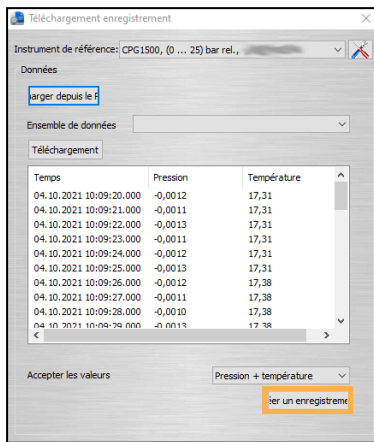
Téléchargement enregistrement

Instrument de référence: CPG1500, (0 ... 25) bar rel., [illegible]

Données

harger depuis le F

Ensemble de données

Téléchargement

| Temps | Pression | Température |
|---|---|---|
| 04.10.2021 10:09:20.000 | -0,0012 | 17,31 |
| 04.10.2021 10:09:21.000 | -0,0011 | 17,31 |
| 04.10.2021 10:09:22.000 | -0,0013 | 17,31 |
| 04.10.2021 10:09:23.000 | -0,0011 | 17,31 |
| 04.10.2021 10:09:24.000 | -0,0012 | 17,31 |
| 04.10.2021 10:09:25.000 | -0,0013 | 17,31 |
| 04.10.2021 10:09:26.000 | -0,0012 | 17,38 |
| 04.10.2021 10:09:27.000 | -0,0011 | 17,38 |
| 04.10.2021 10:09:28.000 | -0,0010 | 17,38 |
| 04.10.2021 10:09:29.000 | -0,0013 | 17,38 |

Accepter les valeurs

Pression + température

éer un enregistreme